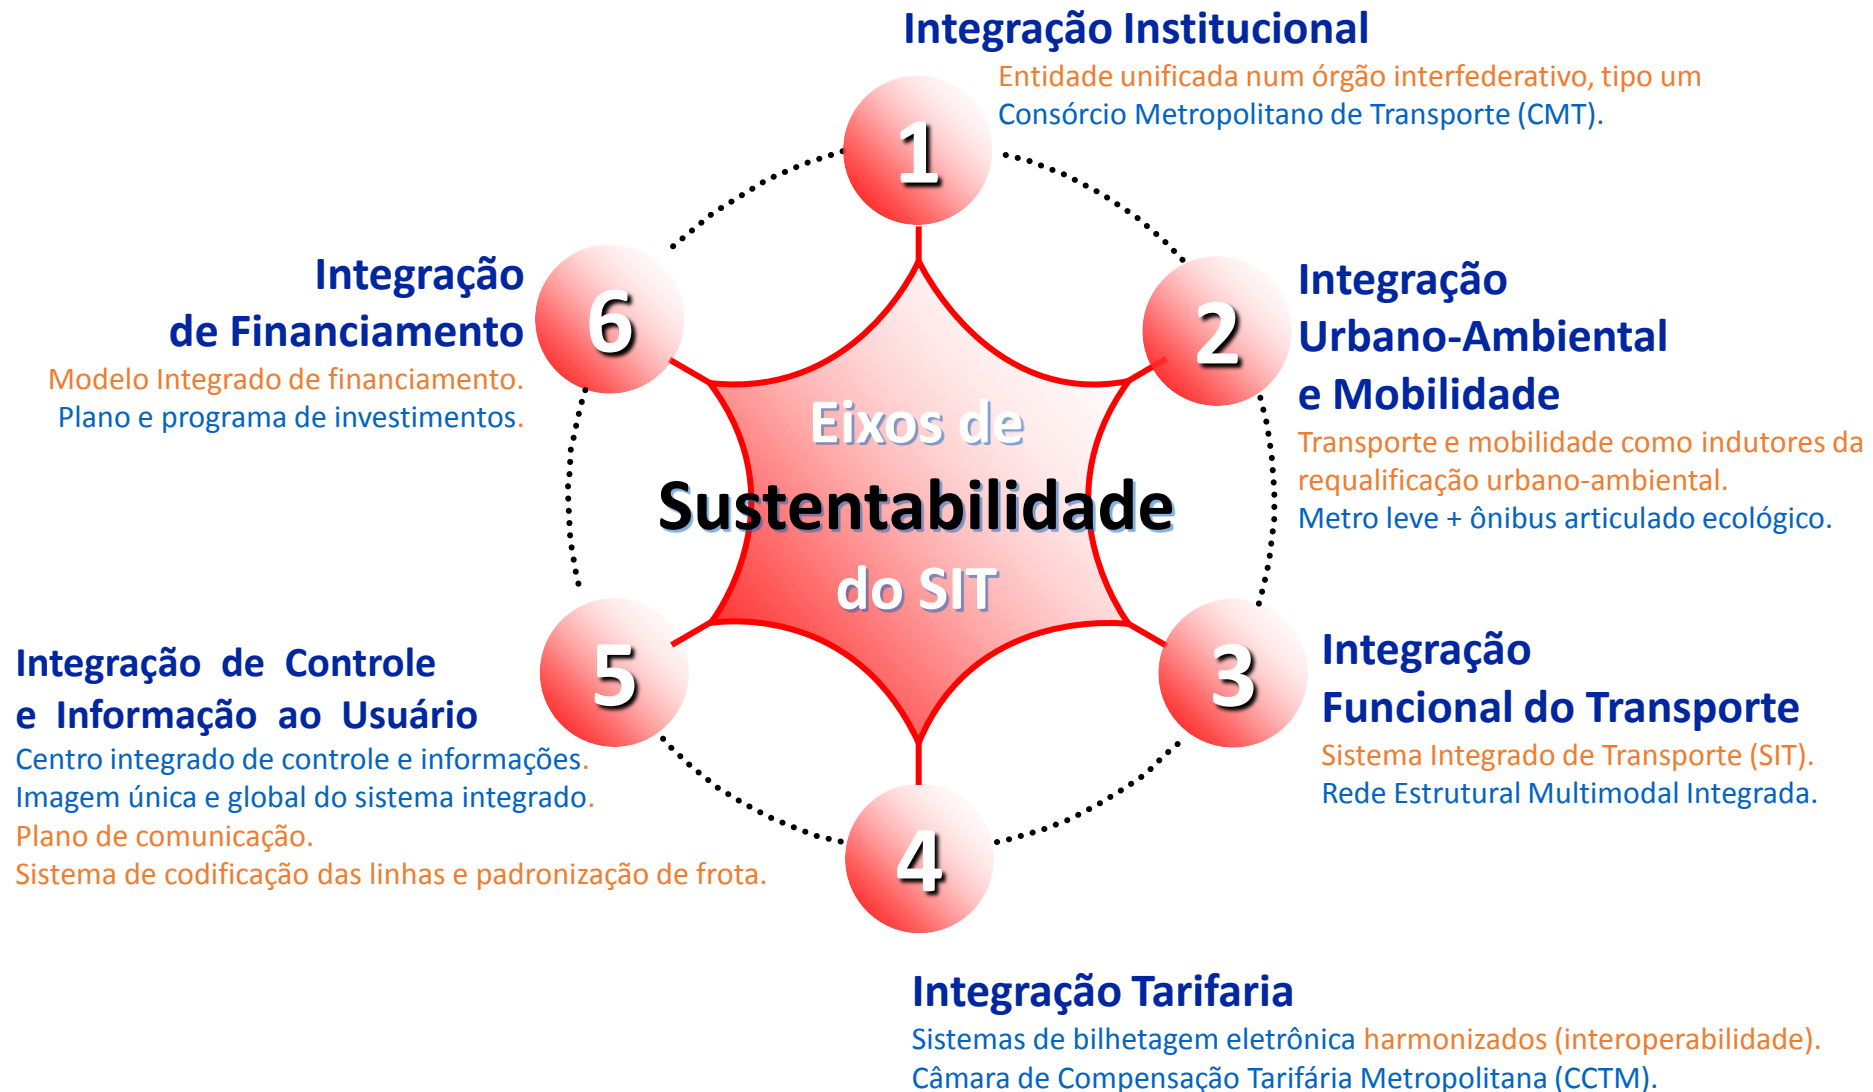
Integração Institucional
Entidade unificada num órgão interfederativo, tipo um Consórcio Metropolitano de Transporte (CMT).

1

Integração de Financiamento
Modelo Integrado de financiamento.
Plano e programa de investimentos.

6

2

Integração Urbano-Ambiental e Mobilidade
Transporte e mobilidade como indutores da requalificação urbano-ambiental.
Metro leve + ônibus articulado ecológico.

Eixos de Sustentabilidade do SIT

Integração de Controle e Informação ao Usuário
Centro integrado de controle e informações.
Imagem única e global do sistema integrado.
Plano de comunicação.
Sistema de codificação das linhas e padronização de frota.

5

3

Integração Funcional do Transporte
Sistema Integrado de Transporte (SIT).
Rede Estrutural Multimodal Integrada.

4

Integração Tarifaria
Sistemas de bilhetagem eletrônica harmonizados (interoperabilidade).
Câmara de Compensação Tarifária Metropolitana (CCTM).